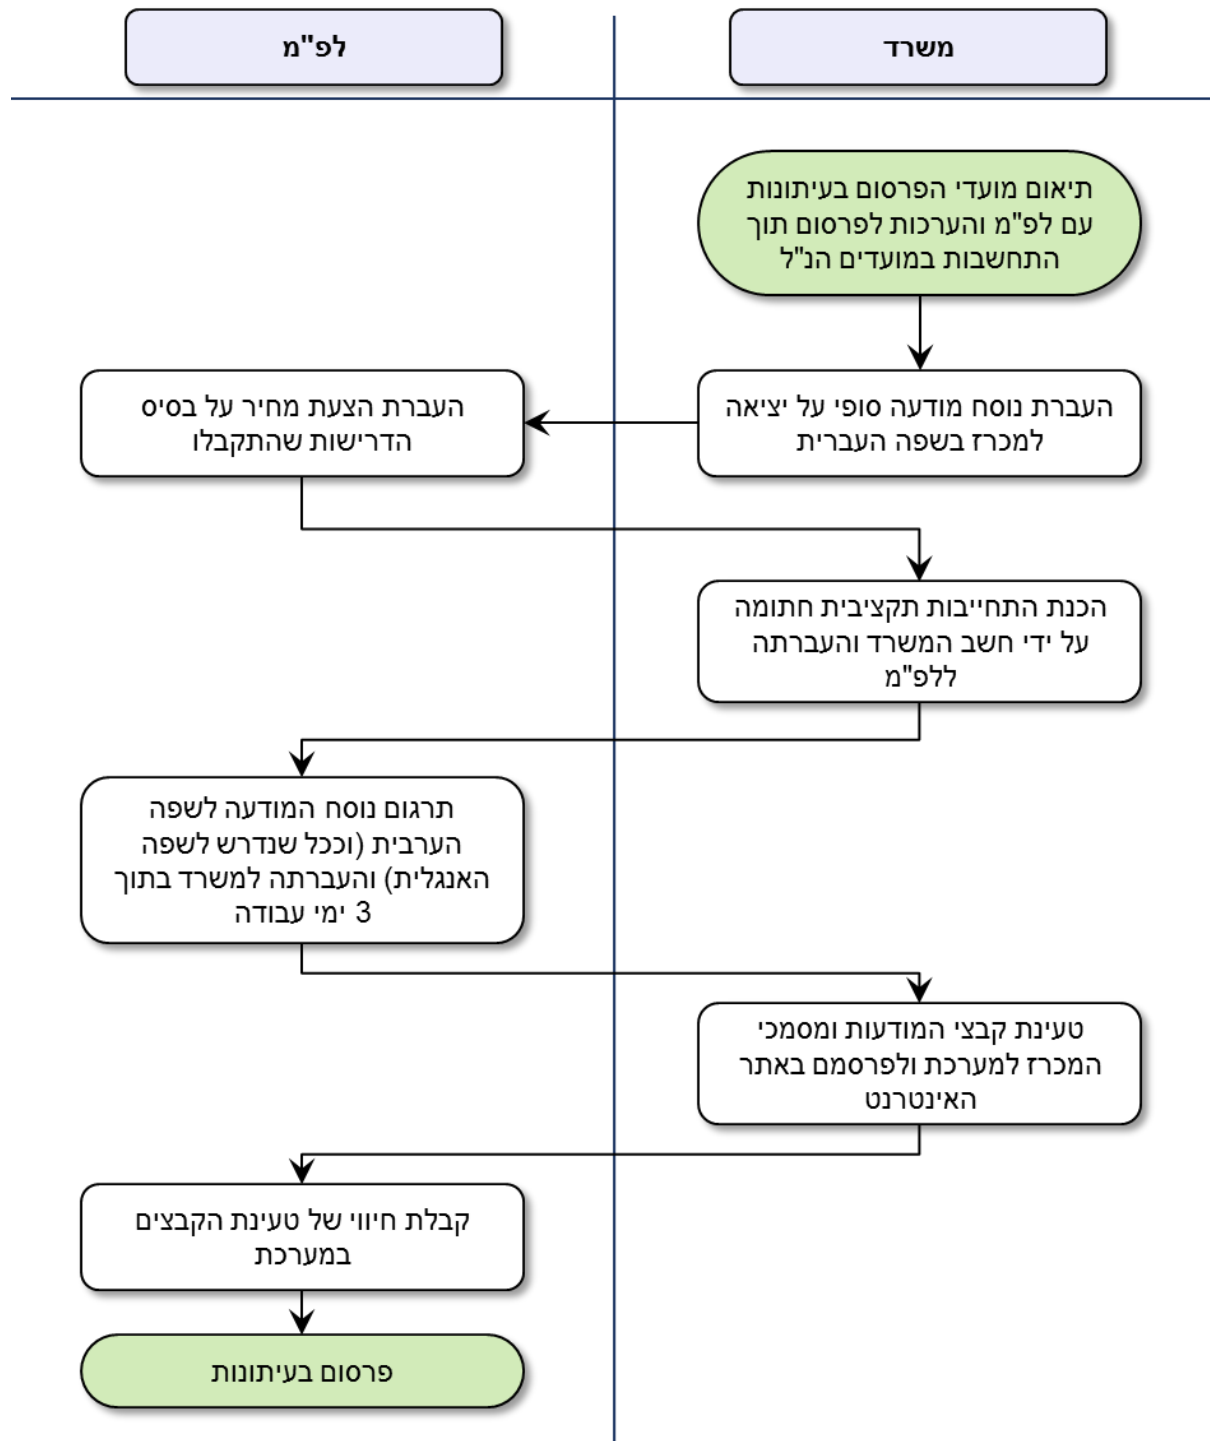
משרד

לפ"מ

תיאום מועדי הפרסום בעיתונות עם לפ"מ והערכות לפרסום תוך התחשבות במועדים הנ"ל

העברת נוסח מודעה סופי על יציאה למכרז בשפה העברית

העברת הצעת מחיר על בסיס הדרישות שהתקבלו

הכנת התחייבות תקציבית חתומה על ידי חשב המשרד והעברתה ללפ"מ

תרגום נוסח המודעה לשפה הערבית (וככל שנדרש לשפה האנגלית) והעברתה למשרד בתוך 3 ימי עבודה

טעינת קבצי המודעות ומסמכי המכרז למערכת ולפרסמם באתר האינטרנט

קבלת חיווי של טעינת הקבצים במערכת

פרסום בעיתונות